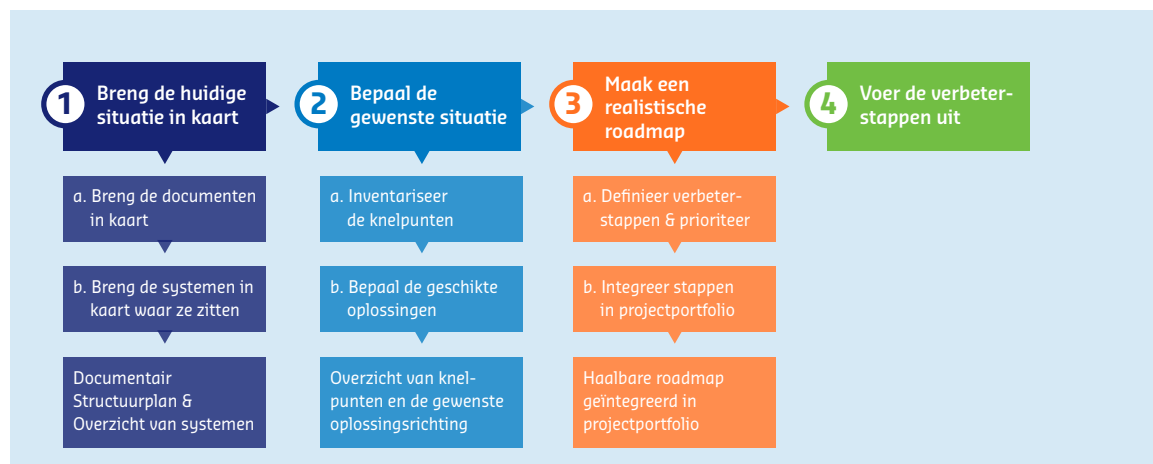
1 Breng de huidige situatie in kaart

a. Breng de documenten in kaart

b. Breng de systemen in kaart waar ze zitten

Documentair Structuurplan & Overzicht van systemen

2 Bepaal de gewenste situatie

a. Inventariseer de knelpunten

b. Bepaal de geschikte oplossingen

Overzicht van knelpunten en de gewenste oplossingsrichting

3 Maak een realistische roadmap

a. Definieer verbeterstappen & prioriteer

b. Integreer stappen in projectportfolio

Haalbare roadmap geïntegreerd in projectportfolio

4 Voer de verbeterstappen uit